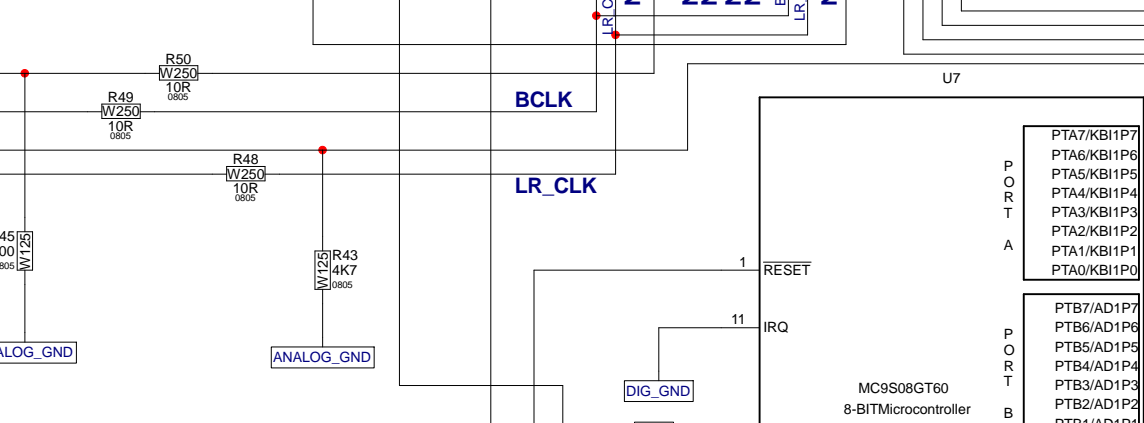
LR_C
LR
U7
R50
W250
10R
0805
R49
W250
10R
0805
BCLK
R48
W250
10R
0805
LR_CLK
45
00
805
W125
W125
R43
4K7
0805
ALOG_GND
ANALOG_GND
DIG_GND
1
$\overline{RESET}$
11
IRQ
MC9S08GT60
8-BITMicrocontroller
P
O
R
T
A
PTA7/KBI1P7
PTA6/KBI1P6
PTA5/KBI1P5
PTA4/KBI1P4
PTA3/KBI1P3
PTA2/KBI1P2
PTA1/KBI1P1
PTA0/KBI1P0
P
O
R
T
B
PTB7/AD1P7
PTB6/AD1P6
PTB5/AD1P5
PTB4/AD1P4
PTB3/AD1P3
PTB2/AD1P2